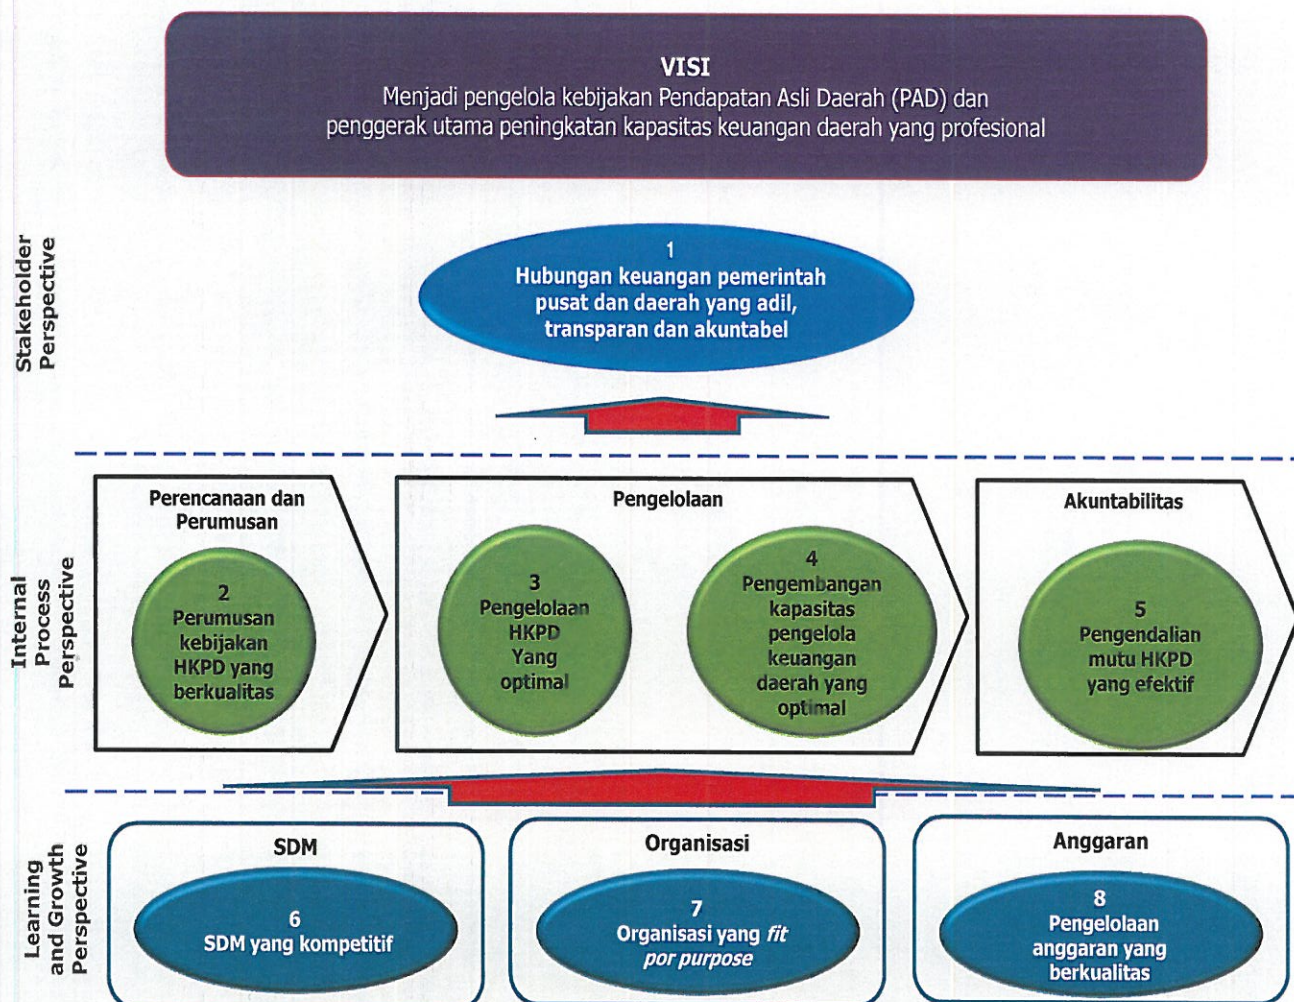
VISI
Menjadi pengelola kebijakan Pendapatan Asli Daerah (PAD) dan penggerak utama peningkatan kapasitas keuangan daerah yang profesional

Stakeholder Perspective

1
Hubungan keuangan pemerintah pusat dan daerah yang adil, transparan dan akuntabel

Internal Process Perspective

Perencanaan dan Perumusan

2
Perumusan kebijakan HKPD yang berkualitas

Pengelolaan

3
Pengelolaan HKPD Yang optimal

4
Pengembangan kapasitas pengelola keuangan daerah yang optimal

Akuntabilitas

5
Pengendalian mutu HKPD yang efektif

Learning and Growth Perspective

SDM

6
SDM yang kompetitif

Organisasi

7
Organisasi yang *fit por purpose*

Anggaran

8
Pengelolaan anggaran yang berkualitas